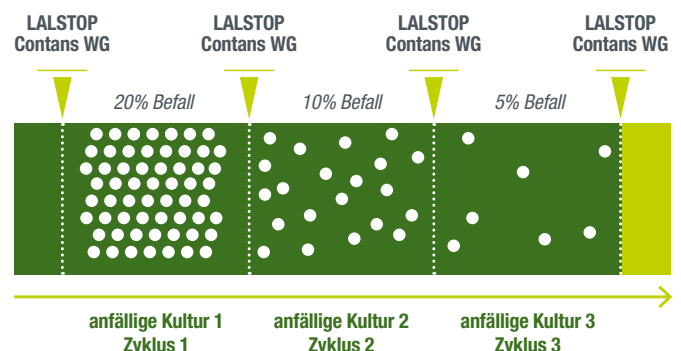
LALSTOP Contans WG

LALSTOP Contans WG

LALSTOP Contans WG

LALSTOP Contans WG

20% Befall

10% Befall

5% Befall

anfällige Kultur 1
Zyklus 1

anfällige Kultur 2
Zyklus 2

anfällige Kultur 3
Zyklus 3